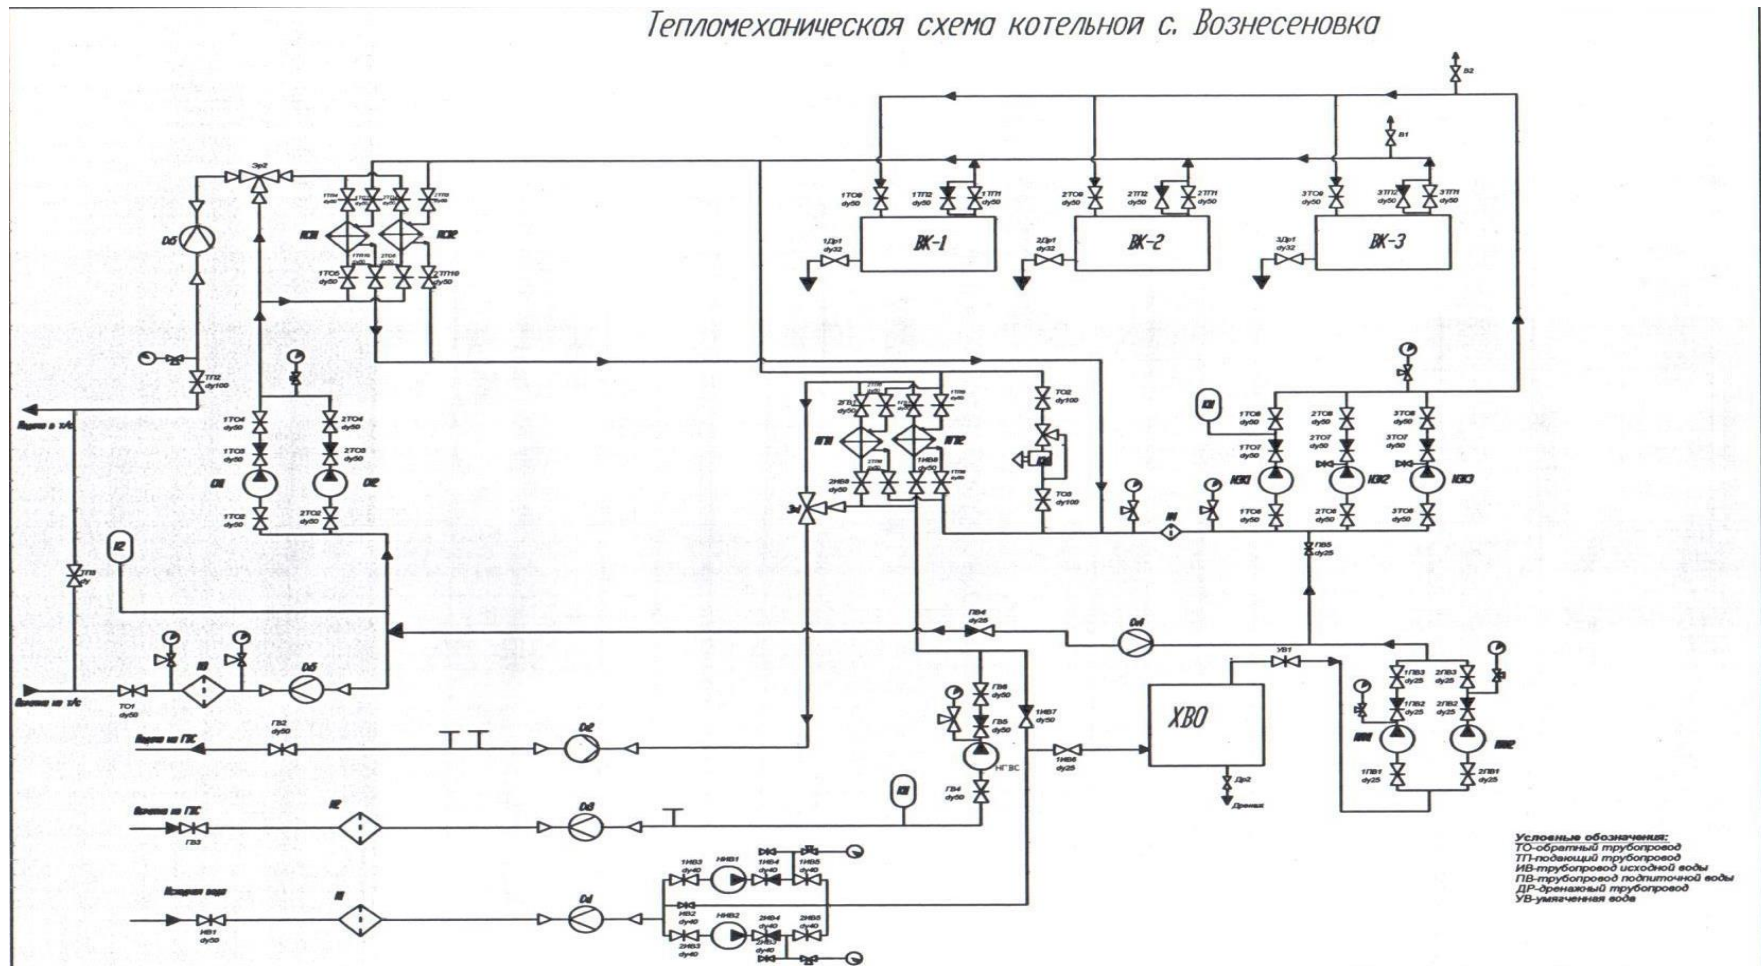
Тепломеханическая схема котельной с. Вознесеновка

ВК-1

ВК-2

ВК-3

ХВО

1ТО8 dy50
1ТП2 dy50
1ТП1 dy50
2ТО8 dy50
2ТП2 dy50
2ТП1 dy50
3ТО8 dy50
3ТП2 dy50
3ТП1 dy50
1Др1 dy32
2Др1 dy32
3Др1 dy32
В1
В2
ТП2 dy100
1ТО4 dy50
2ТО4 dy50
1ТО3 dy50
2ТО3 dy50
1ТО2 dy50
2ТО2 dy50
1ТО6 dy50
2ТП10 dy50
ТО2 dy100
ТО3 dy100
1ТО6 dy50
2ТО6 dy50
3ТО6 dy50
1ТО7 dy50
2ТО7 dy50
3ТО7 dy50
1ТО5 dy50
2ТО5 dy50
3ТО5 dy50
ПВ5 dy25
ПВ4 dy25
УВ1
1ПВ3 dy25
2ПВ3 dy25
1ПВ2 dy25
2ПВ2 dy25
1ПВ1 dy25
2ПВ1 dy25
ТО1 dy50
ГВ2 dy50
ГВ3
ГВ4 dy50
ГВ5 dy50
ГВ6 dy50
1НВ7 dy50
1НВ6 dy25
НГВС
Др2
Дренаж
1НВ3 dy40
НН1
1НВ4 dy40
1НВ5 dy40
НВ2 dy40
2НВ3 dy40
НН2
2НВ4 dy40
2НВ5 dy40
НВ1 dy50
2ГВ3 dy50
2НВ8 dy50
1НВ8 dy50
Подача в т/с
Обратка из т/с
Подача на ГВС
Обратка из ГВС
Исходная вода

Условные обозначения:
ТО-обратный трубопровод
ТП-подающий трубопровод
ИВ-трубопровод исходной воды
ПВ-трубопровод подпиточной воды
ДР-дренажный трубопровод
УВ-умягченная вода